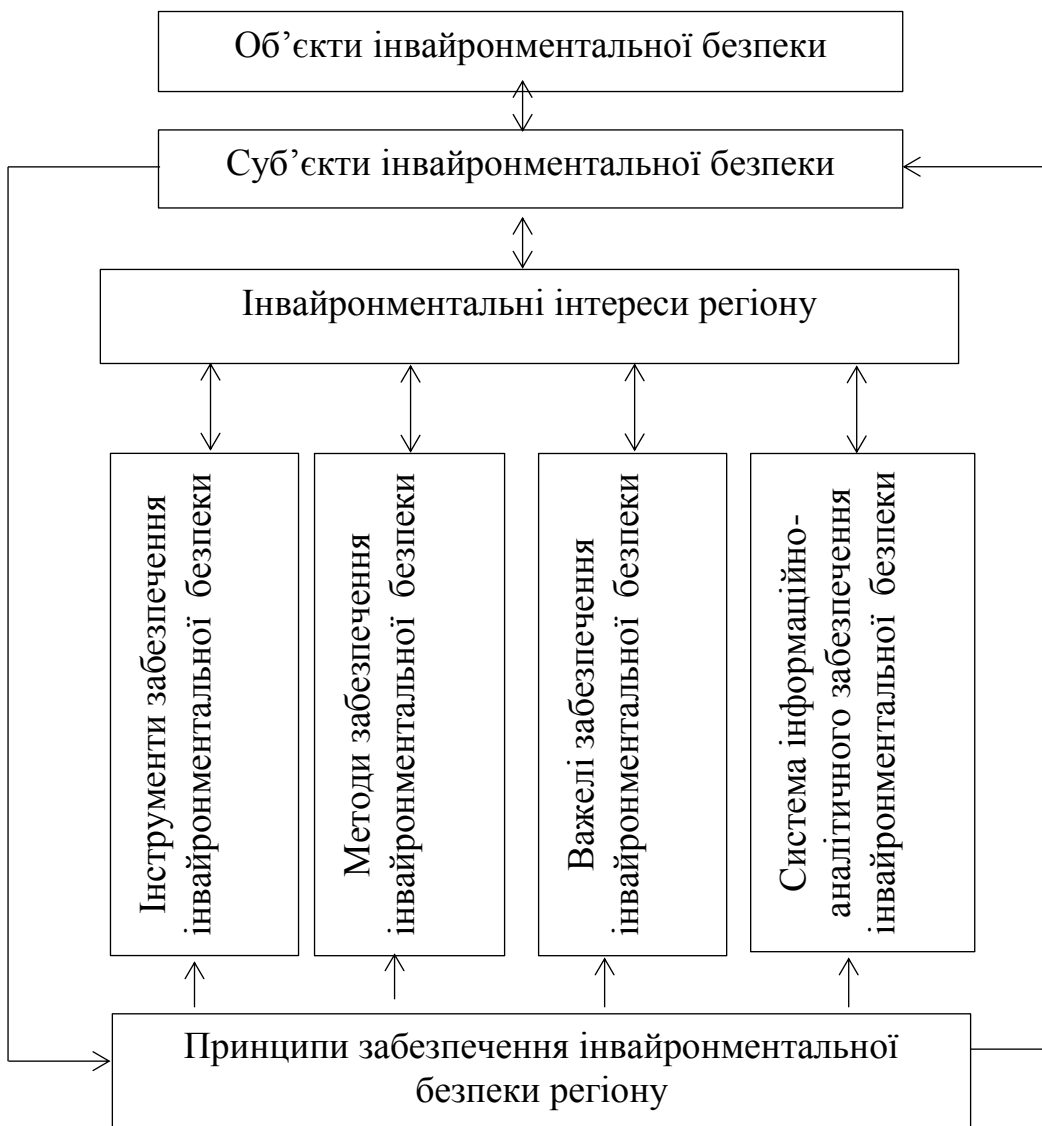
Об’єкти інвайронментальної безпеки

Суб’єкти інвайронментальної безпеки

Інвайронментальні інтереси регіону

Інструменти забезпечення інвайронментальної безпеки

Методи забезпечення інвайронментальної безпеки

Важелі забезпечення інвайронментальної безпеки

Система інформаційно-аналітичного забезпечення інвайронментальної безпеки

Принципи забезпечення інвайронментальної безпеки регіону